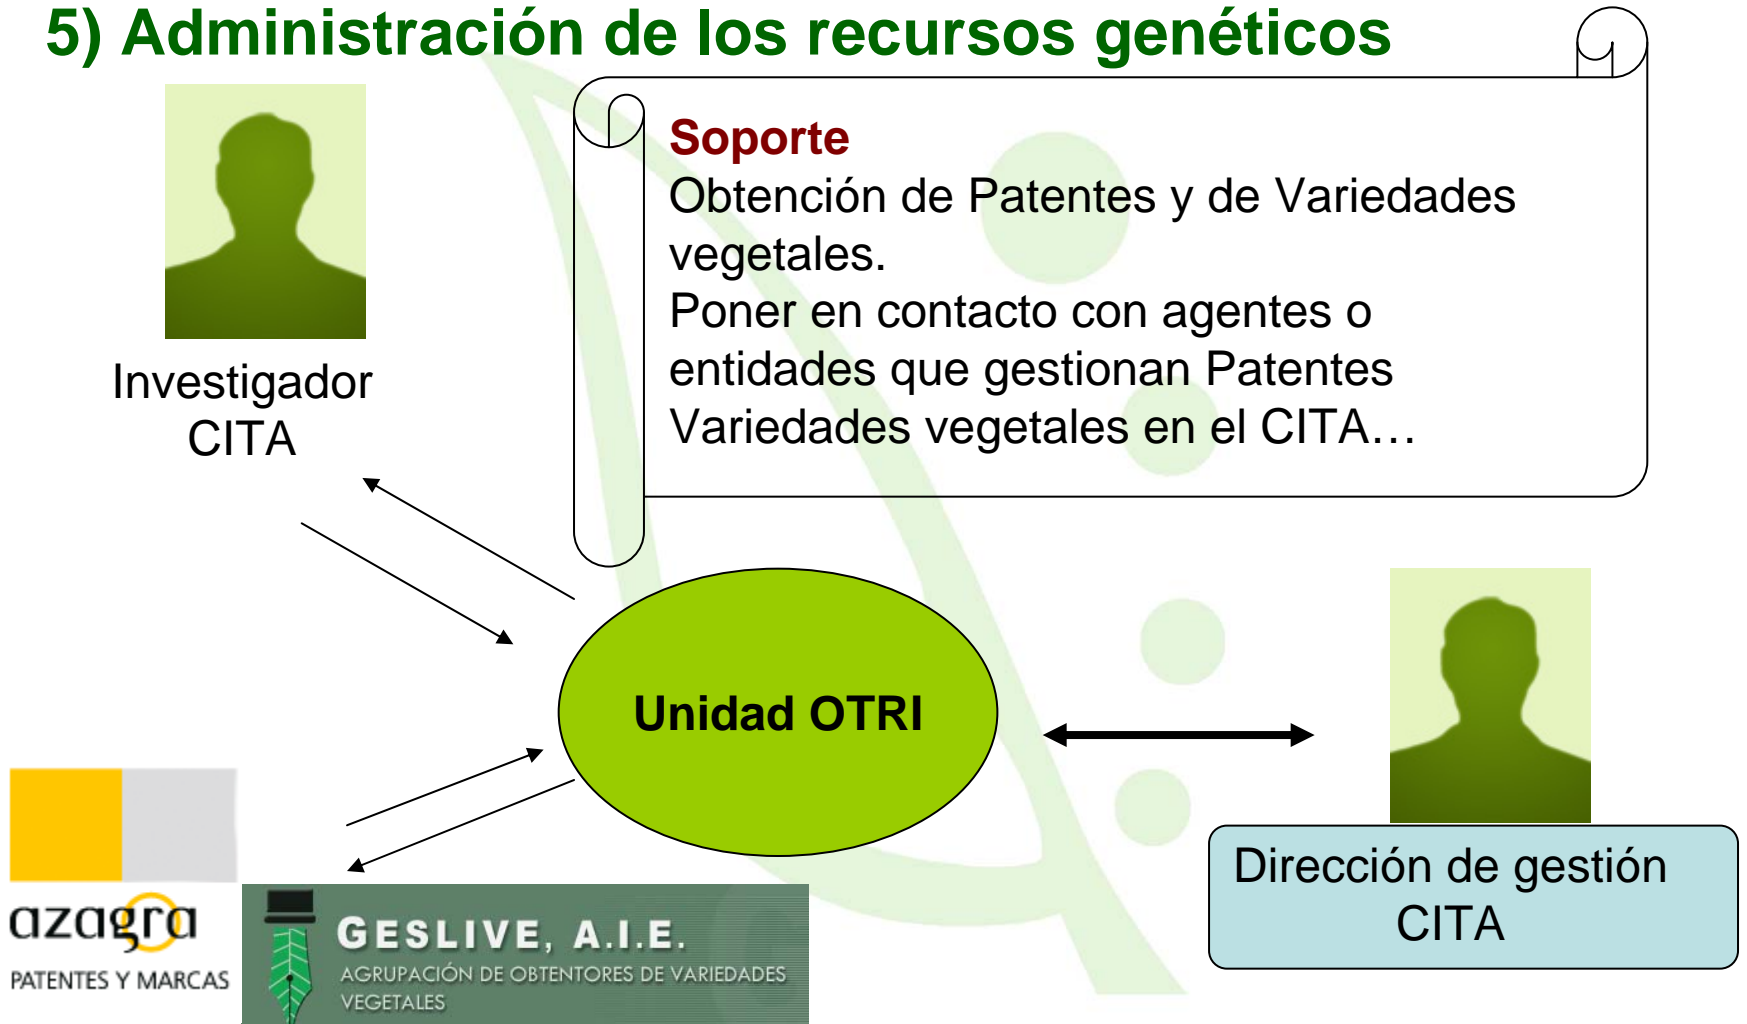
5) Administración de los recursos genéticos

Soporte
Obtención de Patentes y de Variedades vegetales.
Poner en contacto con agentes o entidades que gestionan Patentes Variedades vegetales en el CITA…

Investigador CITA

Unidad OTRI

Dirección de gestión CITA

azagra
PATENTES Y MARCAS

GESLIVE, A.I.E.
AGRUPACIÓN DE OBTENTORES DE VARIEDADES VEGETALES